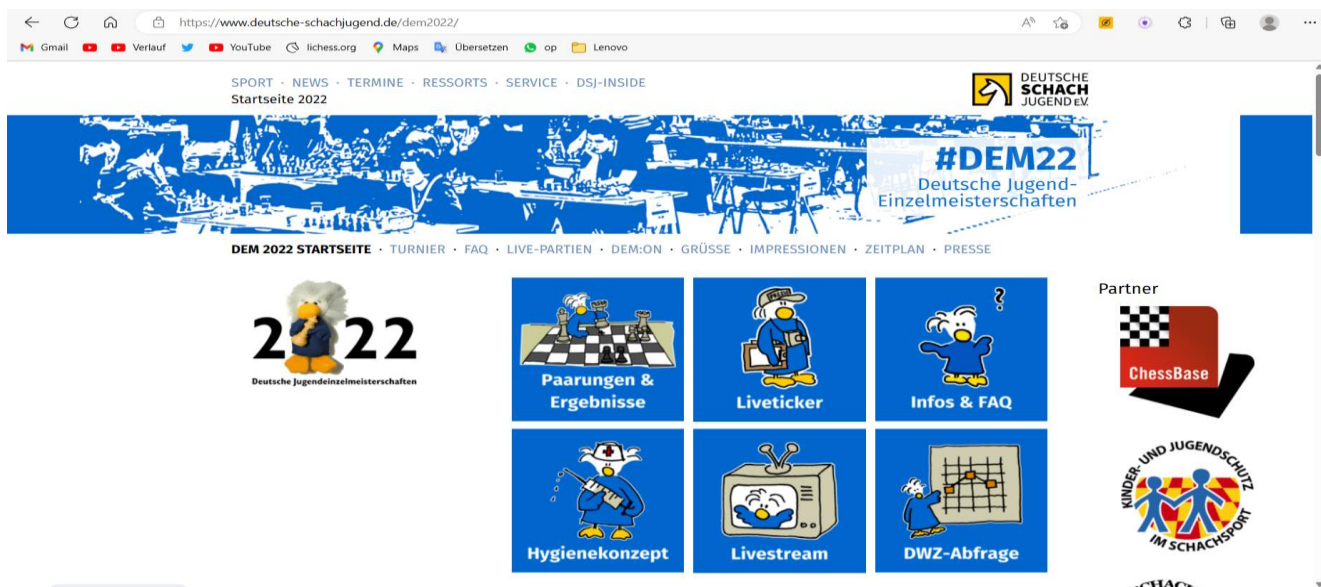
https://www.deutsche-schachjugend.de/dem2022/

Gmail Verlauf YouTube lichess.org Maps Übersetzen op Lenovo

SPORT · NEWS · TERMINE · RESSORTS · SERVICE · DSJ-INSIDE
Startseite 2022

DEUTSCHE SCHACH JUGEND e.V.

#DEM22
Deutsche Jugend-Einzelmeisterschaften

DEM 2022 STARTSEITE · TURNIER · FAQ · LIVE-PARTIEN · DEM:ON · GRÜSSE · IMPRESSIONEN · ZEITPLAN · PRESSE

2022
Deutsche Jugendeinzelmeisterschaften

Paarungen & Ergebnisse

Liveticker

Infos & FAQ

Hygienekonzept

Livestream

DWZ-Abfrage

Partner

ChessBase

KINDER- UND JUGENDSCHUTZ IM SCHACHSPORT